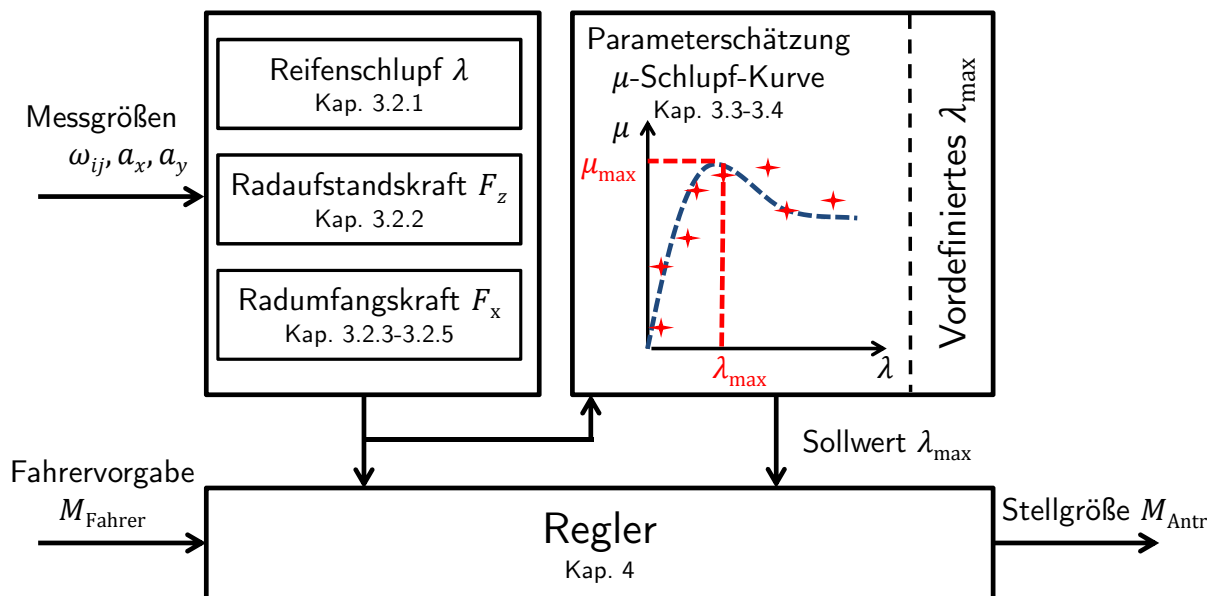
Messgrößen
$\omega_{ij}, a_x, a_y$

Reifenschlupf $\lambda$
Kap. 3.2.1

Radaufstandskraft $F_z$
Kap. 3.2.2

Radumfangskraft $F_x$
Kap. 3.2.3-3.2.5

Parameterschätzung
$\mu$-Schlupf-Kurve
Kap. 3.3-3.4

$\mu$
$\mu_{\max}$
$\lambda_{\max}$
$\lambda$

Vordefiniertes $\lambda_{\max}$

Sollwert $\lambda_{\max}$

Fahrervorgabe
$M_{\text{Fahrer}}$

Regler
Kap. 4

Stellgröße $M_{\text{Antr}}$